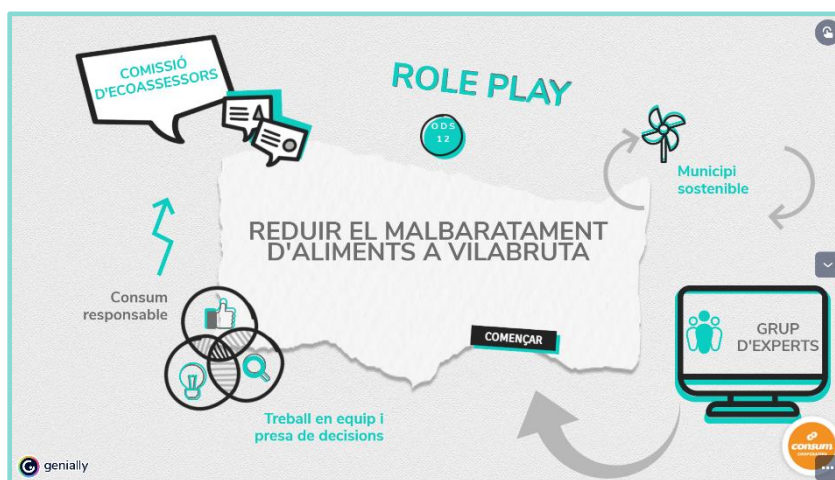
COMISSIÓ D'ECOASSESSORS

ROLE PLAY

ODS 12

Municipi sostenible

REDUIR EL MALBARATAMENT D'ALIMENTS A VILABRUTA

Consum responsable

COMENÇAR

GRUP D'EXPERTS

Treball en equip i presa de decisions

genially

consum cooperativa